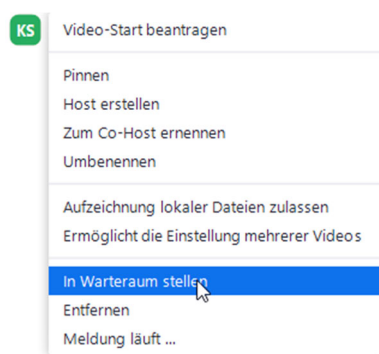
KS

Video-Start beantragen

Pinnen
Host erstellen
Zum Co-Host ernennen
Umbenennen

Aufzeichnung lokaler Dateien zulassen
Ermöglicht die Einstellung mehrerer Videos

In Warteraum stellen
Entfernen
Meldung läuft ...